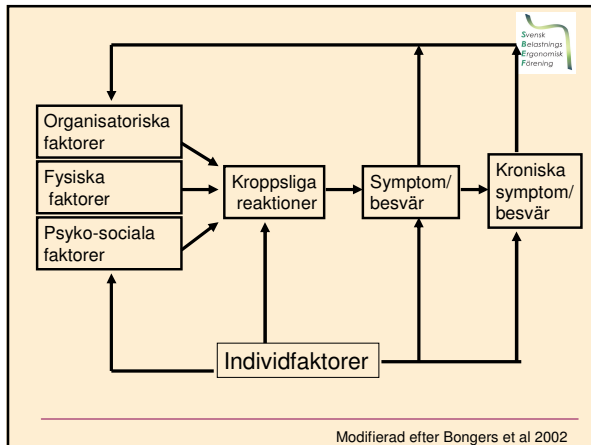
Svensk
Belastnings
Ergonomisk
Förening

Organisatoriska faktorer

Fysiska faktorer

Psyko-sociala faktorer

Kroppsliga reaktioner

Symptom/ besvär

Kroniska symptom/ besvär

Individfaktorer

Modifierad efter Bongers et al 2002